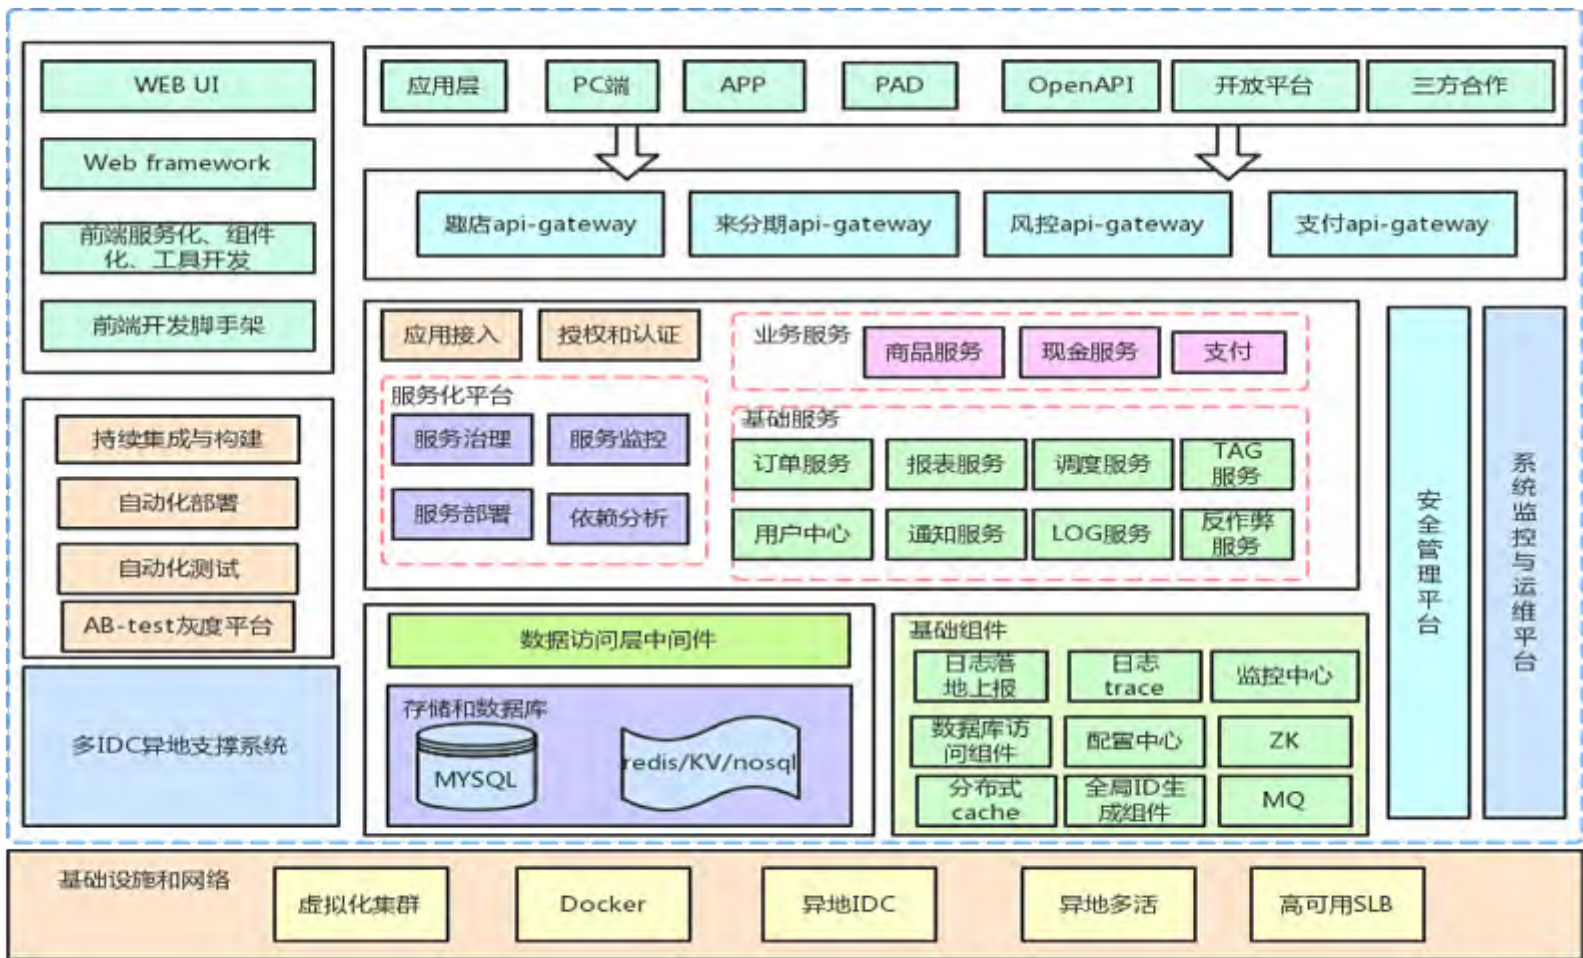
WEB UI

Web framework

前端服务化、组件化、工具开发

前端开发脚手架

持续集成与构建

自动化部署

自动化测试

AB-test灰度平台

多IDC异地支撑系统

应用层 PC端 APP PAD OpenAPI 开放平台 三方合作

趣店api-gateway 来分期api-gateway 风控api-gateway 支付api-gateway

应用接入 授权和认证

服务化平台

服务治理 服务监控

服务部署 依赖分析

业务服务 商品服务 现金服务 支付

基础服务

订单服务 报表服务 调度服务 TAG服务

用户中心 通知服务 LOG服务 反作弊服务

安全管理平台

系统监控与运维平台

数据访问层中间件

存储和数据库

MYSQL

redis/KV/nosql

基础组件

日志落地上报 日志trace 监控中心

数据库访问组件 配置中心 ZK

分布式cache 全局ID生成组件 MQ

基础设施和网络

虚拟化集群 Docker 异地IDC 异地多活 高可用SLB